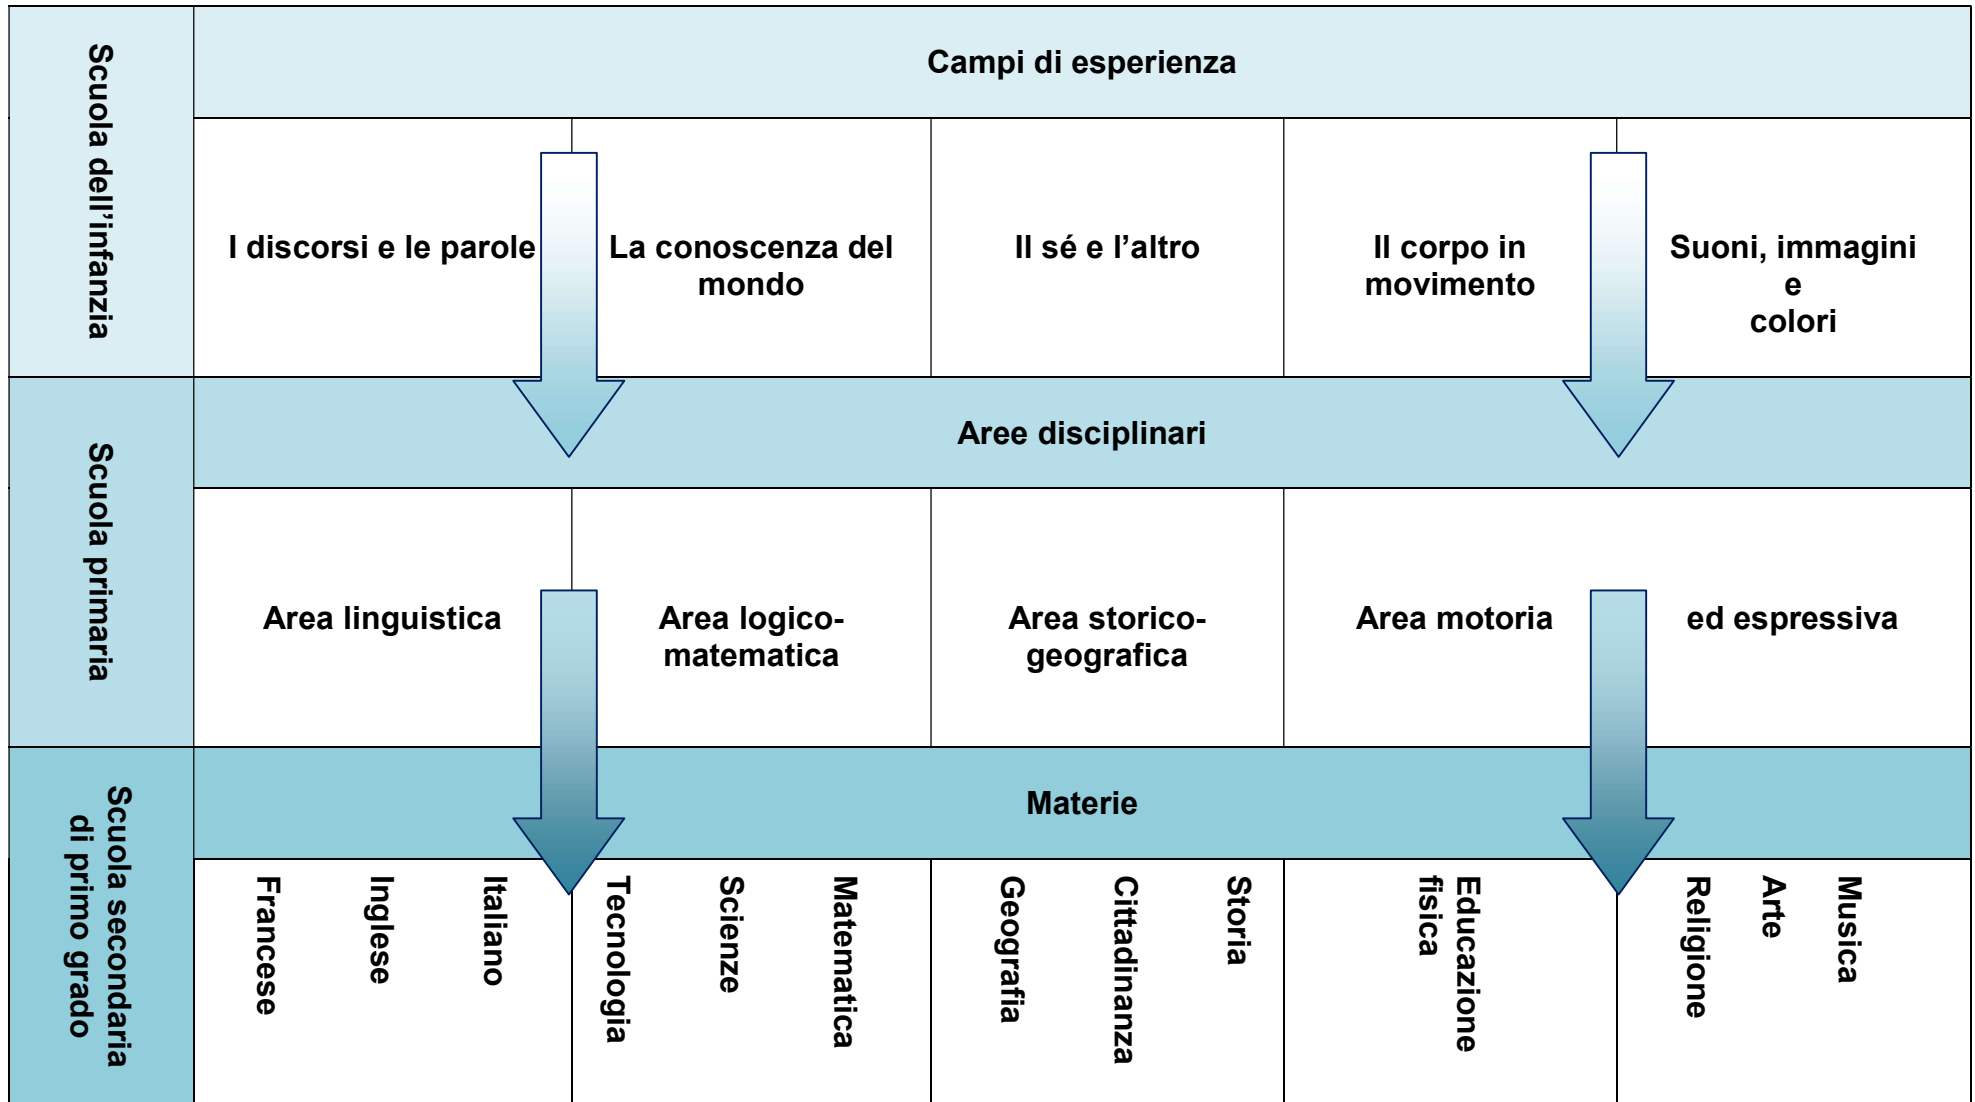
Scuola dell'infanzia

Campi di esperienza

I discorsi e le parole

La conoscenza del mondo

Il sé e l'altro

Il corpo in movimento

Suoni, immagini e colori

Scuola primaria

Aree disciplinari

Area linguistica

Area logico-matematica

Area storico-geografica

Area motoria

ed espressiva

Scuola secondaria di primo grado

Materie

Francese

Inglese

Italiano

Tecnologia

Scienze

Matematica

Geografia

Cittadinanza

Storia

Educazione fisica

Religione

Arte

Musica